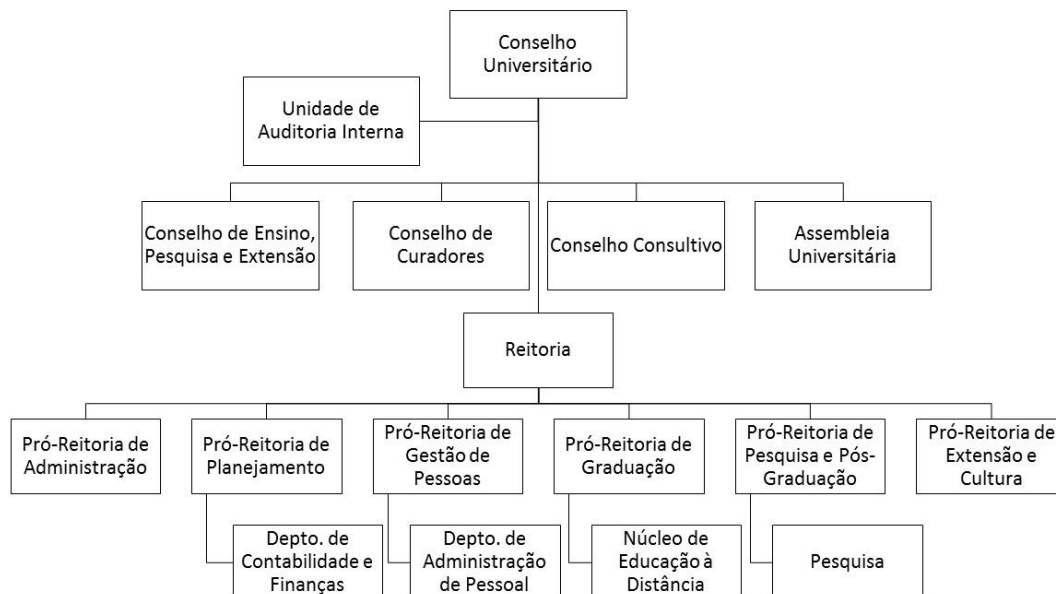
Conselho Universitário

Unidade de Auditoria Interna

Conselho de Ensino, Pesquisa e Extensão

Conselho de Curadores

Conselho Consultivo

Assembleia Universitária

Reitoria

Pró-Reitoria de Administração

Pró-Reitoria de Planejamento

Pró-Reitoria de Gestão de Pessoas

Pró-Reitoria de Graduação

Pró-Reitoria de Pesquisa e Pós-Graduação

Pró-Reitoria de Extensão e Cultura

Depto. de Contabilidade e Finanças

Depto. de Administração de Pessoal

Núcleo de Educação à Distância

Pesquisa